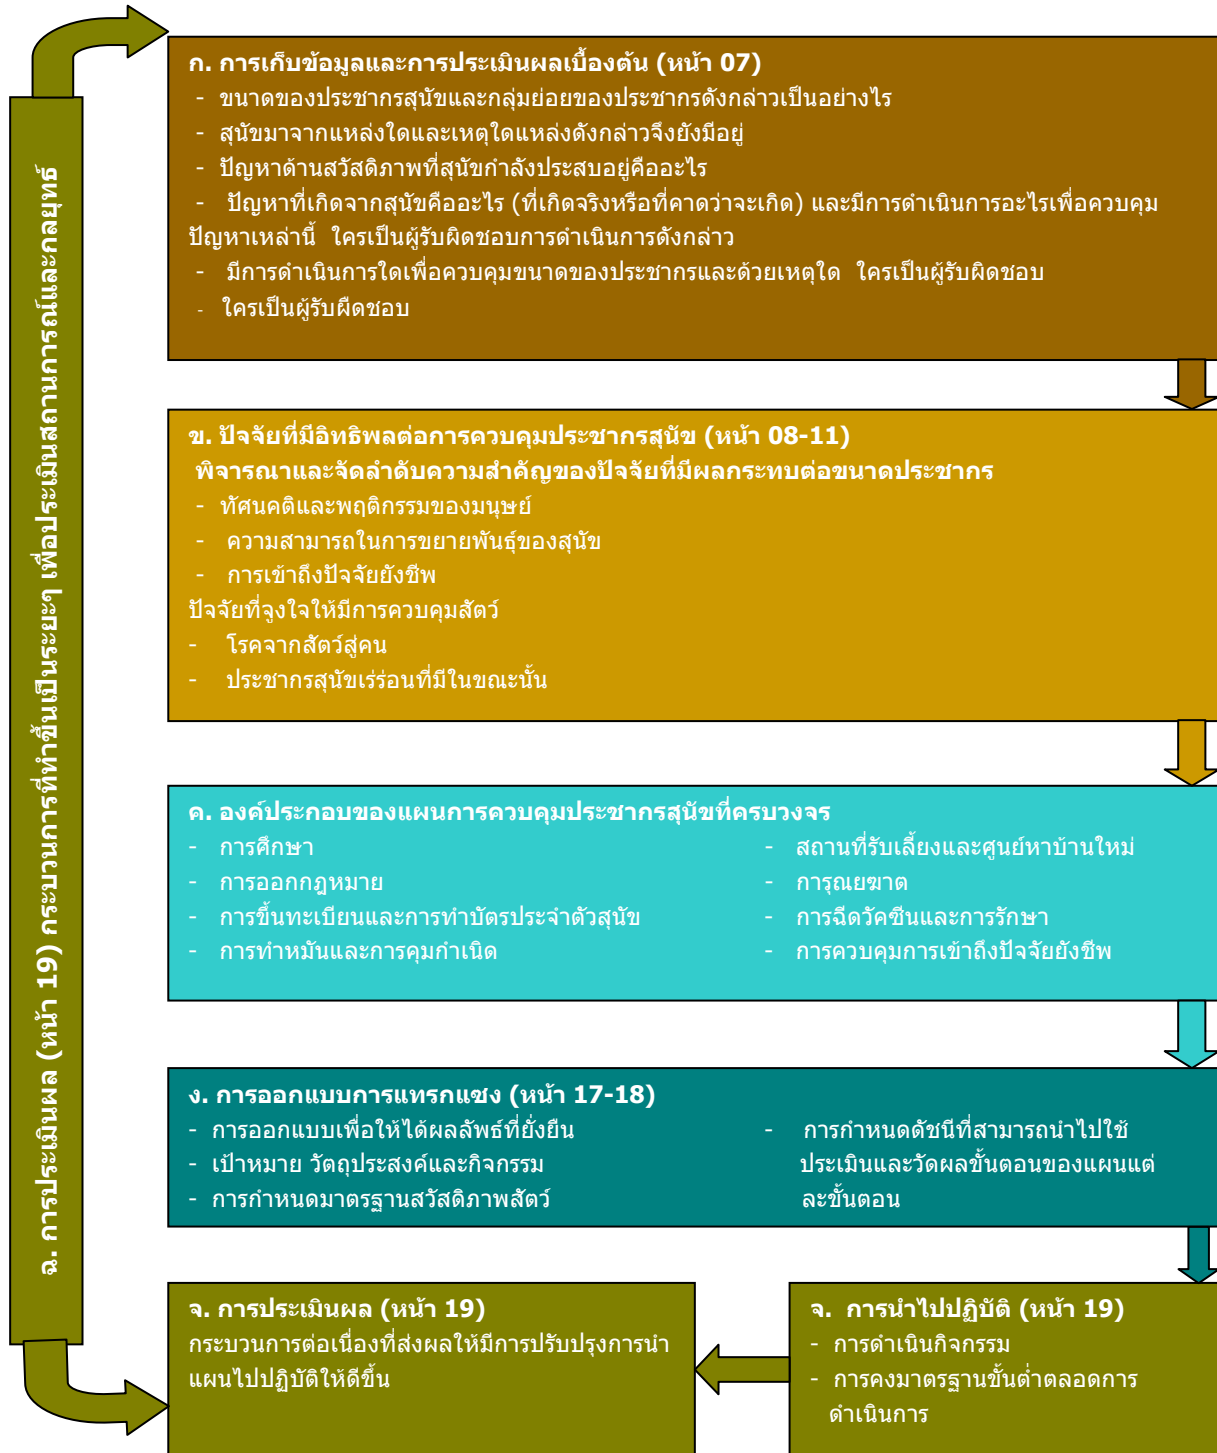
ฉ. การประเมินผล (หน้า 19) กระบวนการที่ทำขึ้นเป็นระยะๆ เพื่อประเมินสถานการณ์และกลยุทธ์

ก. การเก็บข้อมูลและการประเมินผลเบื้องต้น (หน้า 07)
- ขนาดของประชากรสุนัขและกลุ่มย่อยของประชากรดังกล่าวเป็นอย่างไร
- สุนัขมาจากแหล่งใดและเหตุใดแหล่งดังกล่าวจึงยังมีอยู่
- ปัญหาด้านสวัสดิภาพที่สุนัขกำลังประสบอยู่คืออะไร
- ปัญหาที่เกิดจากสุนัขคืออะไร (ที่เกิดจริงหรือที่คาดว่าจะเกิด) และมีการดำเนินการอะไรเพื่อควบคุมปัญหาเหล่านี้ ใครเป็นผู้รับผิดชอบการดำเนินการดังกล่าว
- มีการดำเนินการใดเพื่อควบคุมขนาดของประชากรและด้วยเหตุใด ใครเป็นผู้รับผิดชอบ
- ใครเป็นผู้รับผิดชอบ

ข. ปัจจัยที่มีอิทธิพลต่อการควบคุมประชากรสุนัข (หน้า 08-11)
พิจารณาและจัดลำดับความสำคัญของปัจจัยที่มีผลกระทบต่อขนาดประชากร
- ทัศนคติและพฤติกรรมของมนุษย์
- ความสามารถในการขยายพันธุ์ของสุนัข
- การเข้าถึงปัจจัยยังชีพ
ปัจจัยที่จูงใจให้มีการควบคุมสัตว์
- โรคจากสัตว์สู่คน
- ประชากรสุนัขเร่ร่อนที่มีในขณะนั้น

ค. องค์ประกอบของแผนการควบคุมประชากรสุนัขที่ครบวงจร
- การศึกษา
- การออกกฎหมาย
- การขึ้นทะเบียนและการทำบัตรประจำตัวสุนัข
- การทำหมันและการคุมกำเนิด
- สถานที่รับเลี้ยงและศูนย์หาบ้านใหม่
- การุณยฆาต
- การฉีดวัคซีนและการรักษา
- การควบคุมการเข้าถึงปัจจัยยังชีพ

ง. การออกแบบการแทรกแซง (หน้า 17-18)
- การออกแบบเพื่อให้ได้ผลลัพธ์ที่ยั่งยืน
- เป้าหมาย วัตถุประสงค์และกิจกรรม
- การกำหนดมาตรฐานสวัสดิภาพสัตว์
- การกำหนดดัชนีที่สามารถนำไปใช้ประเมินและวัดผลขั้นตอนของแผนแต่ละขั้นตอน

จ. การประเมินผล (หน้า 19)
กระบวนการต่อเนื่องที่ส่งผลให้มีการปรับปรุงการนำแผนไปปฏิบัติให้ดีขึ้น

จ. การนำไปปฏิบัติ (หน้า 19)
- การดำเนินกิจกรรม
- การคงมาตรฐานขั้นต่ำตลอดการดำเนินการ